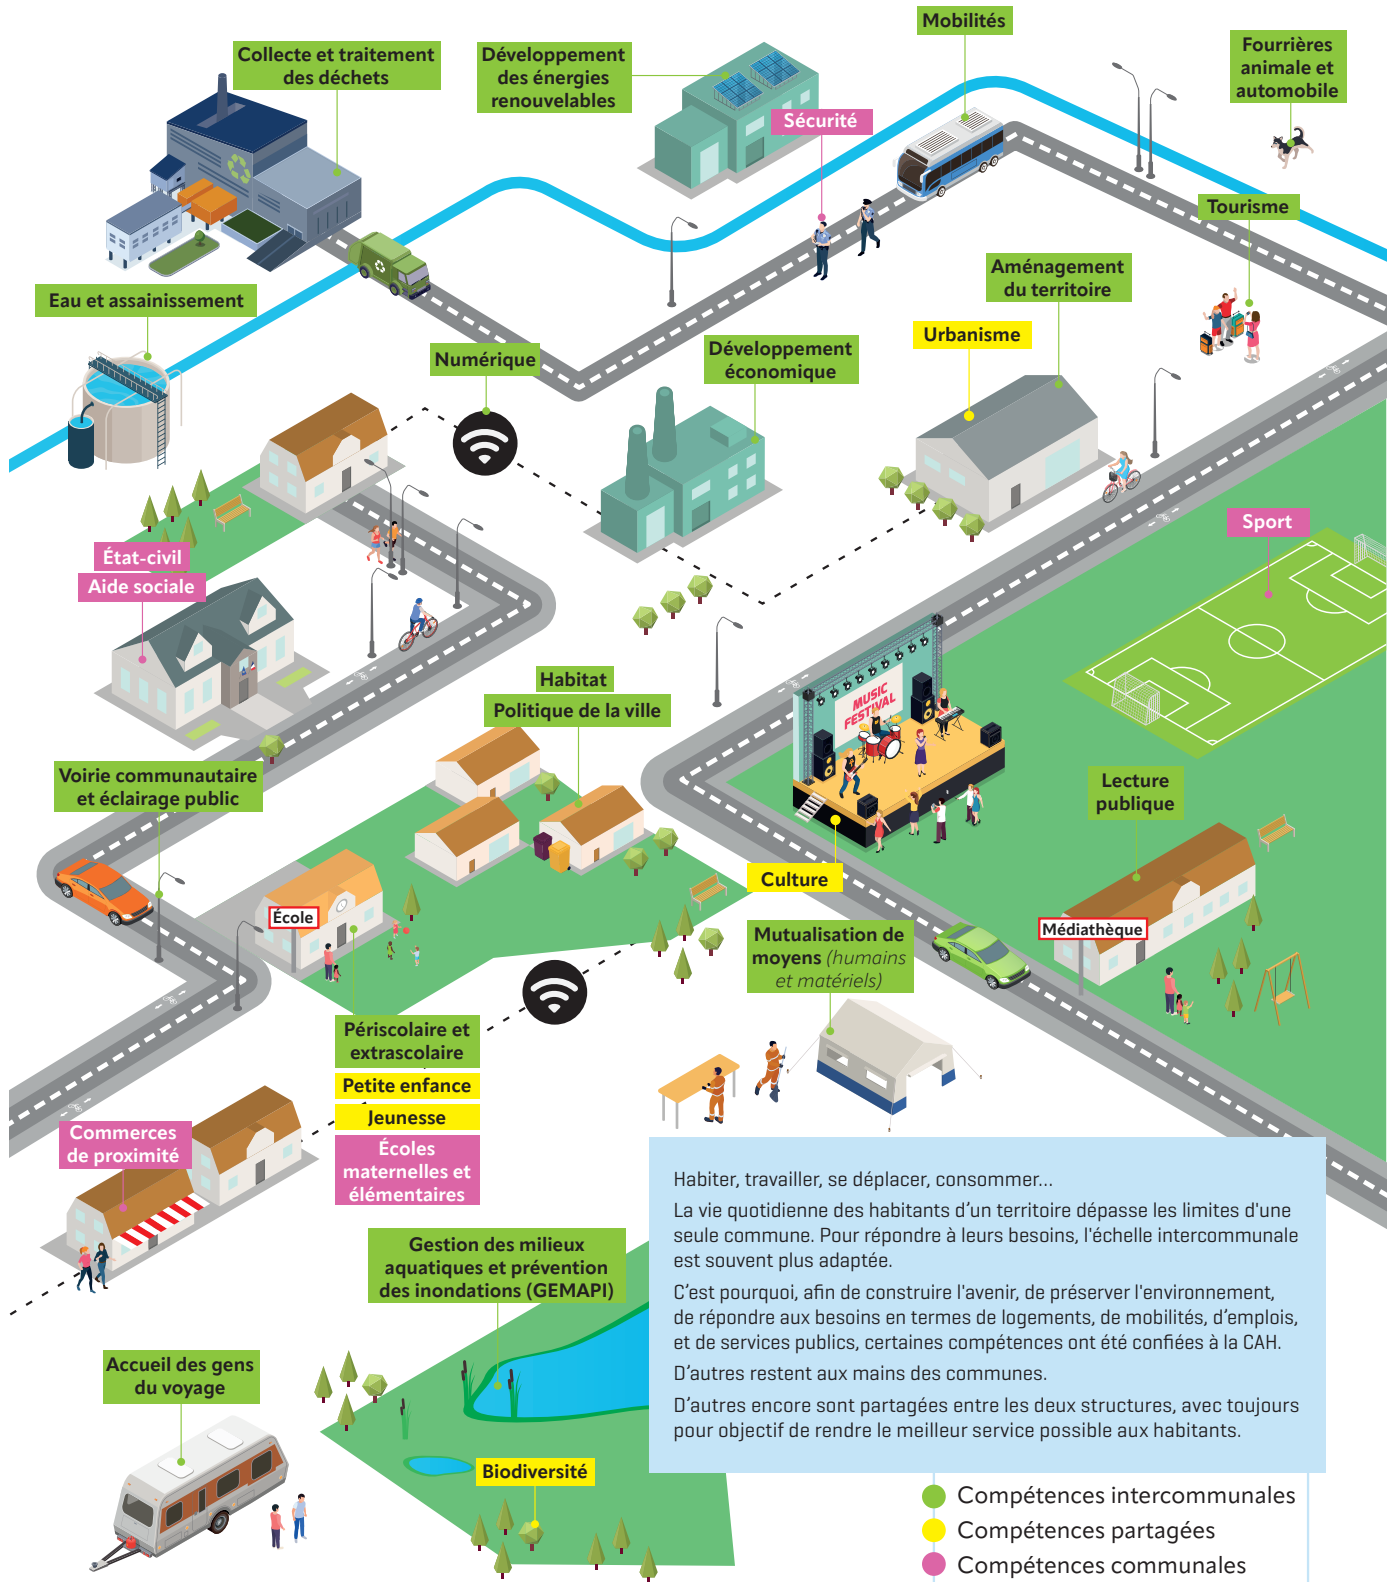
Collecte et traitement des déchets

Développement des énergies renouvelables

Mobilités

Fourrières animale et automobile

Sécurité

Tourisme

Eau et assainissement

Aménagement du territoire

Urbanisme

Numérique

Développement économique

État-civil

Aide sociale

Sport

Habitat

Politique de la ville

Voirie communautaire et éclairage public

MUSIC FESTIVAL

Lecture publique

Culture

École

Médiathèque

Mutualisation de moyens (humains et matériels)

Périscolaire et extrascolaire

Petite enfance

Jeunesse

Écoles maternelles et élémentaires

Commerces de proximité

Habiter, travailler, se déplacer, consommer...

La vie quotidienne des habitants d'un territoire dépasse les limites d'une seule commune. Pour répondre à leurs besoins, l'échelle intercommunale est souvent plus adaptée.

C'est pourquoi, afin de construire l'avenir, de préserver l'environnement, de répondre aux besoins en termes de logements, de mobilités, d'emplois, et de services publics, certaines compétences ont été confiées à la CAH.

D'autres restent aux mains des communes.

D'autres encore sont partagées entre les deux structures, avec toujours pour objectif de rendre le meilleur service possible aux habitants.

Gestion des milieux aquatiques et prévention des inondations (GEMAPI)

Accueil des gens du voyage

Biodiversité

Compétences intercommunales

Compétences partagées

Compétences communales